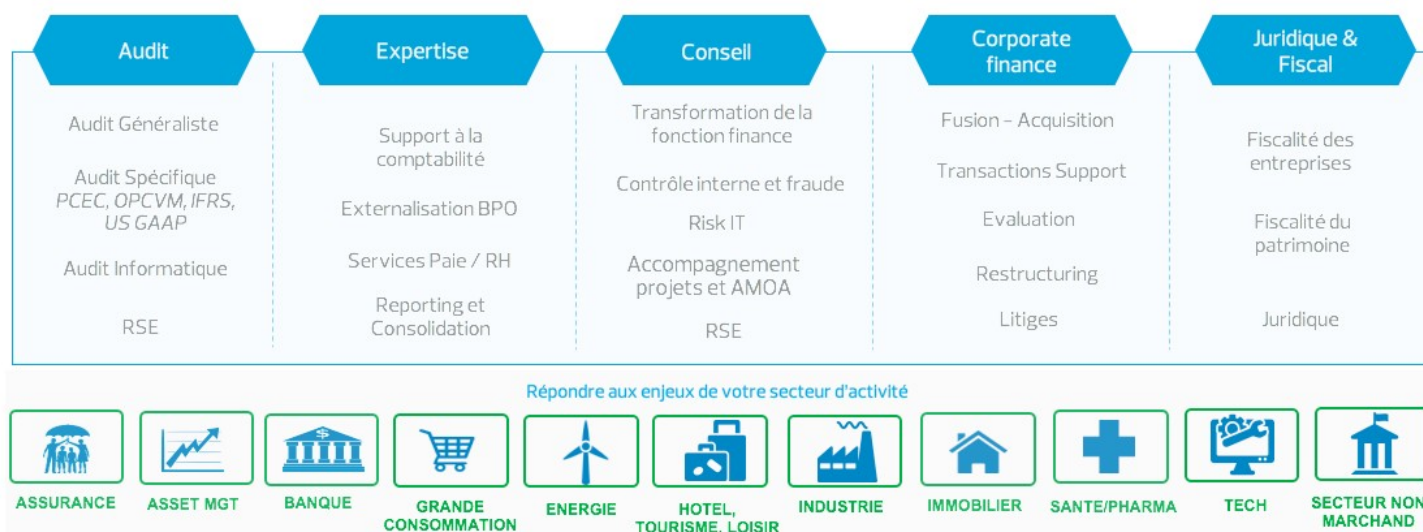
Audit

Audit Généraliste

Audit Spécifique *PCEC, OPCVM, IFRS, US GAAP*

Audit Informatique

RSE

Expertise

Support à la comptabilité

Externalisation BPO

Services Paie / RH

Reporting et Consolidation

Conseil

Transformation de la fonction finance

Contrôle interne et fraude

Risk IT

Accompagnement projets et AMOA

RSE

Corporate finance

Fusion – Acquisition

Transactions Support

Evaluation

Restructuring

Litiges

Juridique & Fiscal

Fiscalité des entreprises

Fiscalité du patrimoine

Juridique

Répondre aux enjeux de votre secteur d'activité

ASSURANCE

ASSET MGT

BANQUE

GRANDE CONSOMMATION

ENERGIE

HOTEL, TOURISME, LOISIR

INDUSTRIE

IMMOBILIER

SANTE/PHARMA

TECH

SECTEUR NON MARCHAND